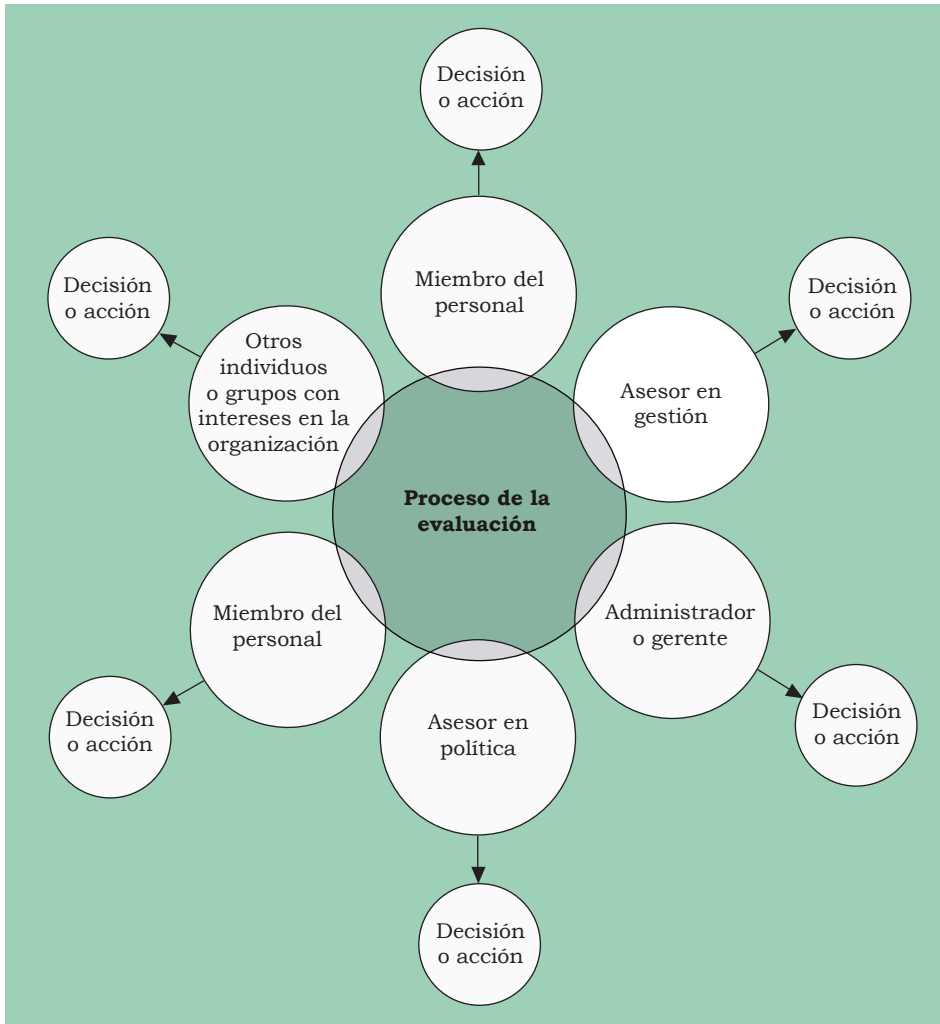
Decisión o acción

Miembro del personal

Decisión o acción

Otros individuos o grupos con intereses en la organización

Decisión o acción

Asesor en gestión

Proceso de la evaluación

Miembro del personal

Administrador o gerente

Decisión o acción

Asesor en política

Decisión o acción

Decisión o acción